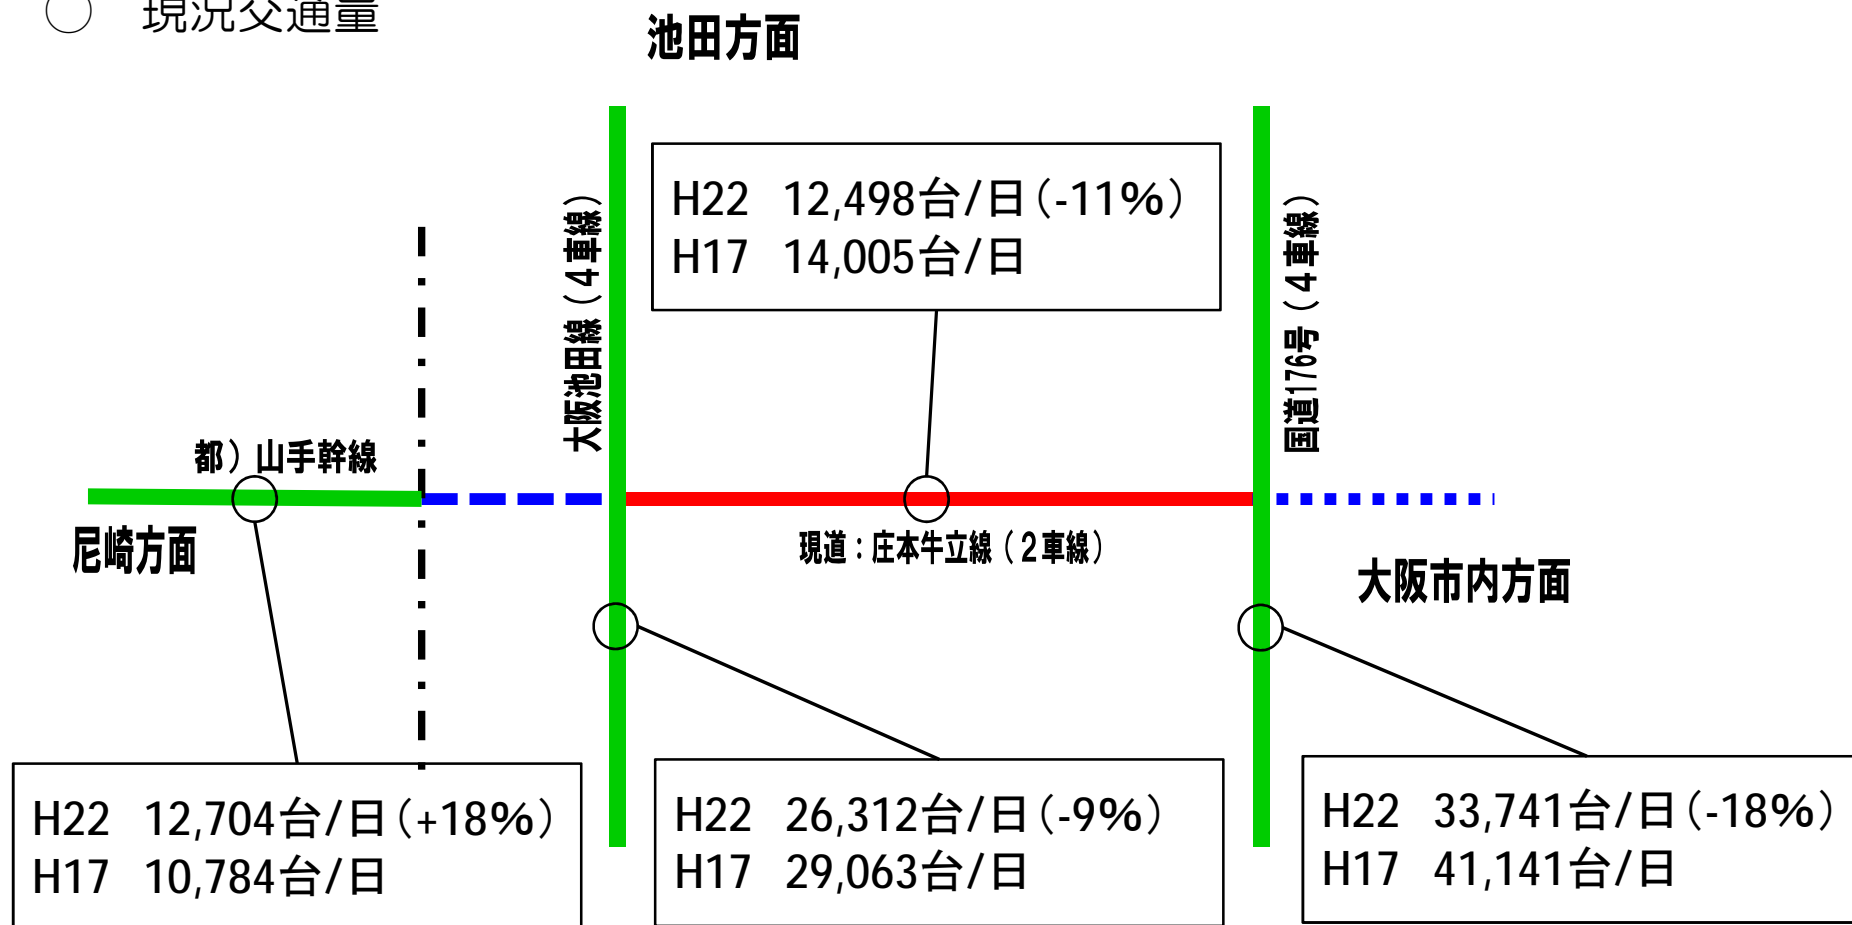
○ 現況交通量

池田方面

H22 12,498台/日(-11%)
H17 14,005台/日

大阪池田線（4車線）

国道176号（4車線）

都）山手幹線

尼崎方面

現道：庄本牛立線（2車線）

大阪市内方面

H22 12,704台/日(+18%)
H17 10,784台/日

H22 26,312台/日(-9%)
H17 29,063台/日

H22 33,741台/日(-18%)
H17 41,141台/日